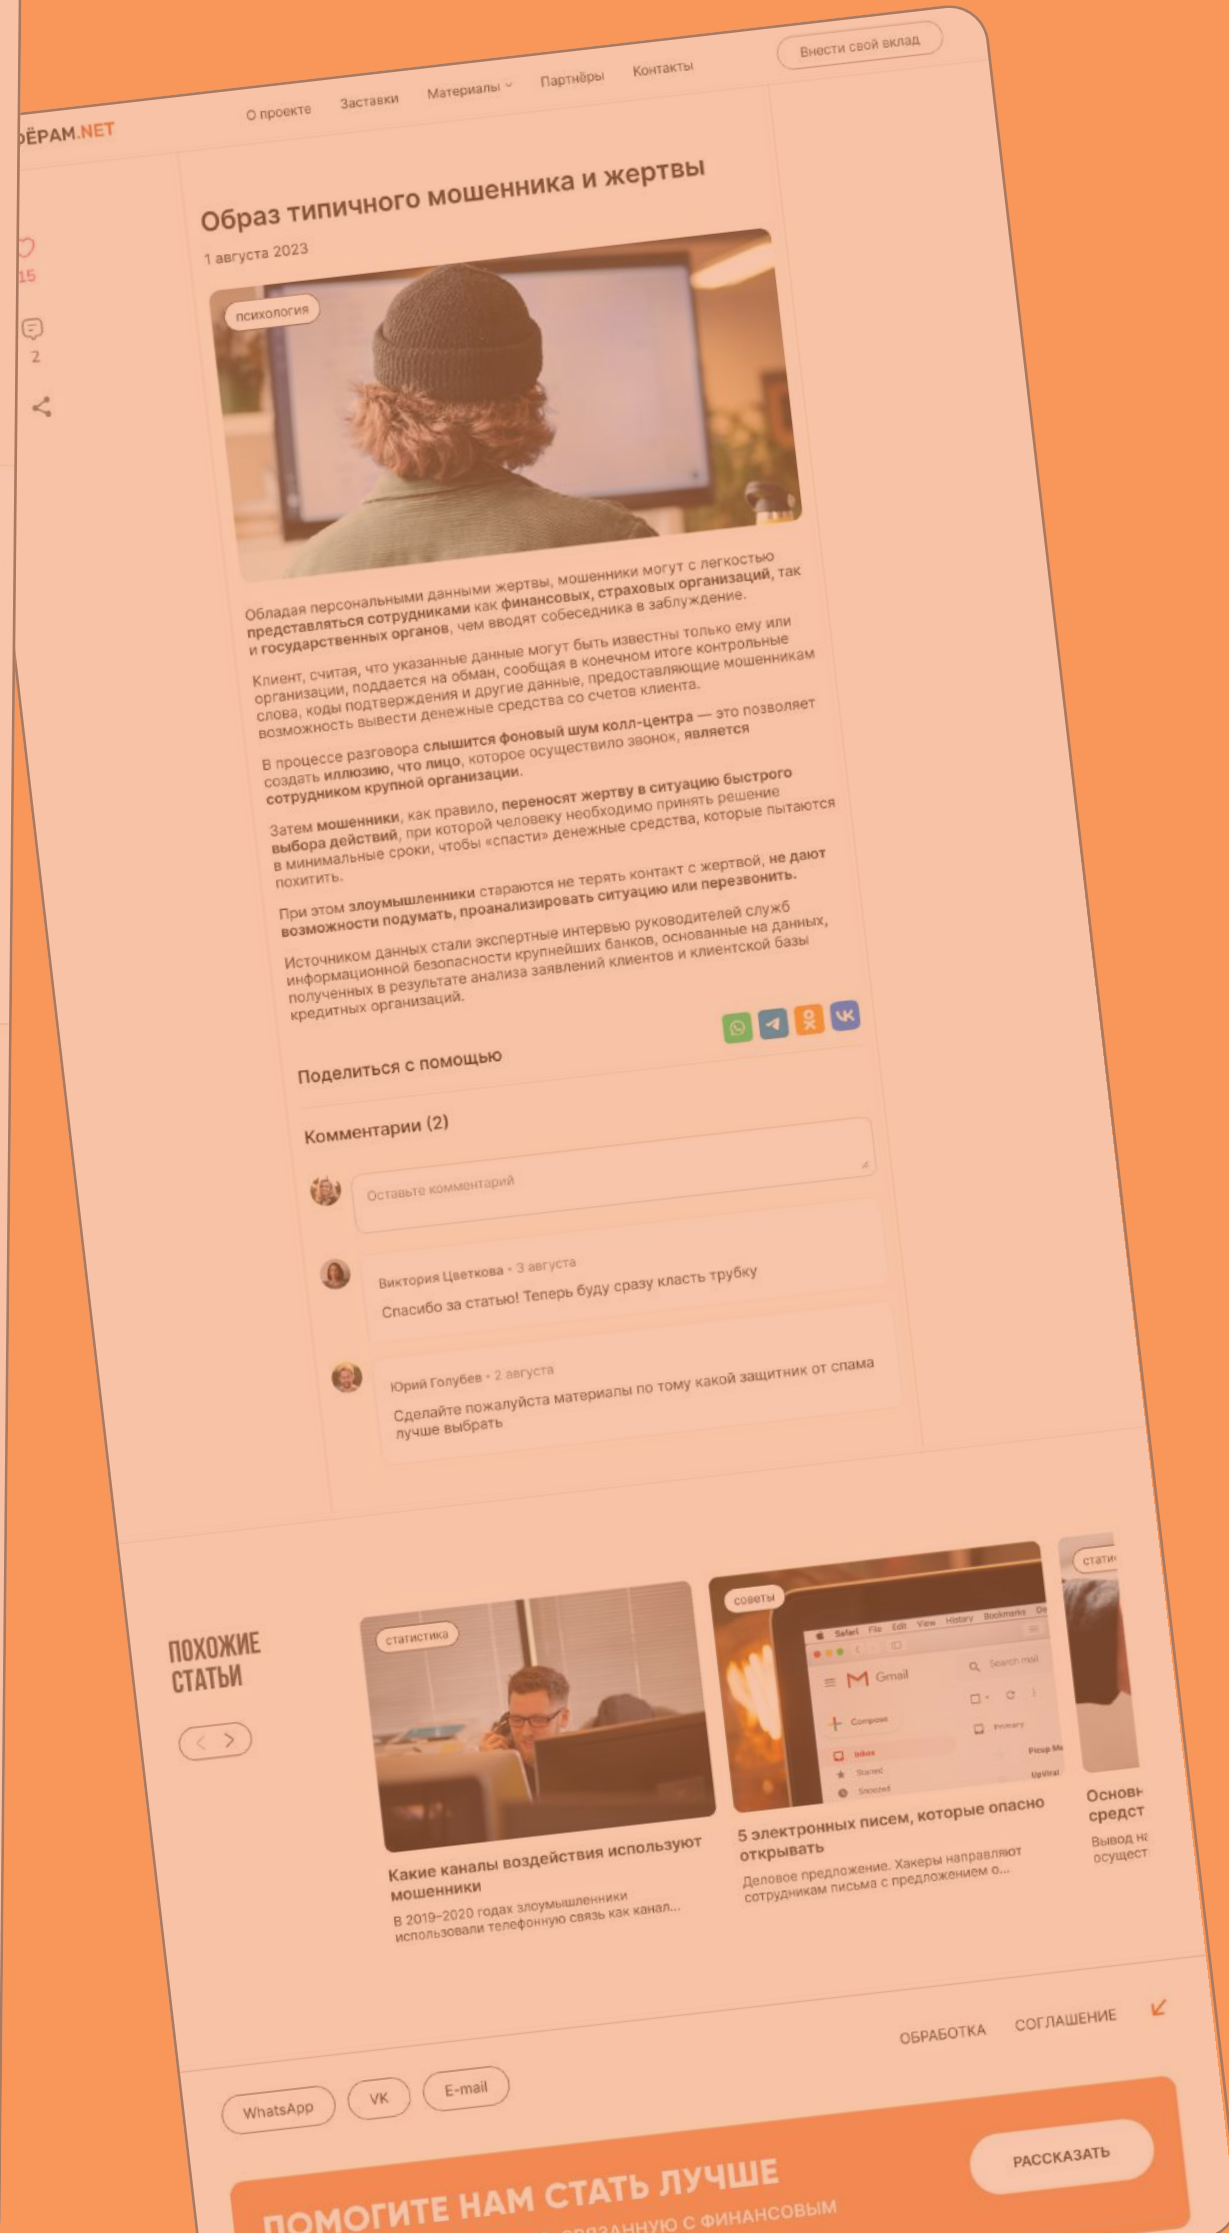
ЁРАМ.NET

О проекте Заставки Материалы Партнёры Контакты Внести свой вклад

15

2

Образ типичного мошенника и жертвы

1 августа 2023

психология

Обладая персональными данными жертвы, мошенники могут с легкостью **представляться сотрудниками** как **финансовых, страховых организаций**, так и **государственных органов**, чем вводят собеседника в заблуждение.

Клиент, считая, что указанные данные могут быть известны только ему или организации, поддается на обман, сообщая в конечном итоге контрольные слова, коды подтверждения и другие данные, предоставляющие мошенникам возможность вывести денежные средства со счетов клиента.

В процессе разговора **слышится фоновый шум колл-центра** — это позволяет создать **иллюзию, что лицо**, которое осуществило звонок, **является сотрудником крупной организации.**

Затем **мошенники**, как правило, **переносят жертву в ситуацию быстрого выбора действий**, при которой человеку необходимо принять решение в минимальные сроки, чтобы «спасти» денежные средства, которые пытаются похитить.

При этом **злоумышленники** стараются не терять контакт с жертвой, **не дают возможности подумать, проанализировать ситуацию или перезвонить.**

Источником данных стали экспертные интервью руководителей служб информационной безопасности крупнейших банков, основанные на данных, полученных в результате анализа заявлений клиентов и клиентской базы кредитных организаций.

Поделиться с помощью

Комментарии (2)

Оставьте комментарий

Виктория Цветкова • 3 августа
Спасибо за статью! Теперь буду сразу класть трубку

Юрий Голубев • 2 августа
Сделайте пожалуйста материалы по тому какой защитник от спама лучше выбрать

ПОХОЖИЕ СТАТЬИ

статистика
Какие каналы воздействия используют мошенники
В 2019–2020 годах злоумышленники использовали телефонную связь как канал...

советы
Safari File Edit View History Bookmarks
Gmail
Search mail
Compose
Primary
Inbox
Starred
Snoozed
Picup Me
UpViral
5 электронных писем, которые опасно открывать
Деловое предложение. Хакеры направляют сотрудникам письма с предложением о...

стати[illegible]
Основ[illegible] средст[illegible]
Вывод н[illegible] осущест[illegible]

ОБРАБОТКА СОГЛАШЕНИЕ

WhatsApp VK E-mail

ПОМОГИТЕ НАМ СТАТЬ ЛУЧШЕ
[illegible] СВЯЗАННУЮ С ФИНАНСОВЫМ

РАССКАЗАТЬ